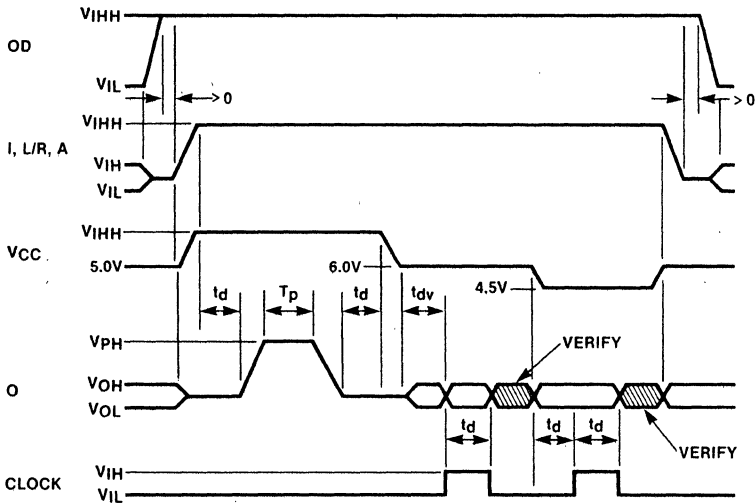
OD

$V_{IHH}$

$V_{IL}$

> 0

> 0

I, L/R, A

$V_{IHH}$

$V_{IH}$

$V_{IL}$

$V_{CC}$

$V_{IHH}$

5.0V

6.0V

4.5V

$t_d$

$T_p$

$t_d$

$t_{dv}$

$V_{PH}$

VERIFY

O

$V_{OH}$

$V_{OL}$

$t_d$

$t_d$

$t_d$

VERIFY

CLOCK

$V_{IH}$

$V_{IL}$